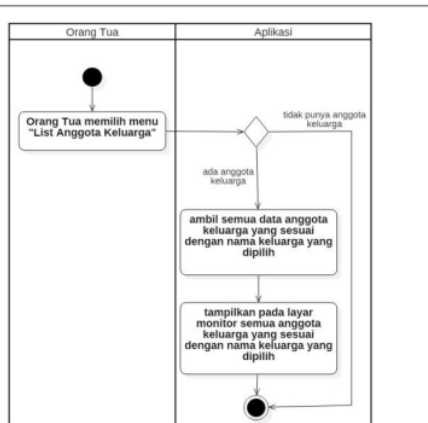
Orang Tua

Aplikasi

Orang Tua memilih menu "List Anggota Keluarga"

tidak punya anggota keluarga

ada anggota keluarga

ambil semua data anggota keluarga yang sesuai dengan nama keluarga yang dipilih

tampilkan pada layar monitor semua anggota keluarga yang sesuai dengan nama keluarga yang dipilih